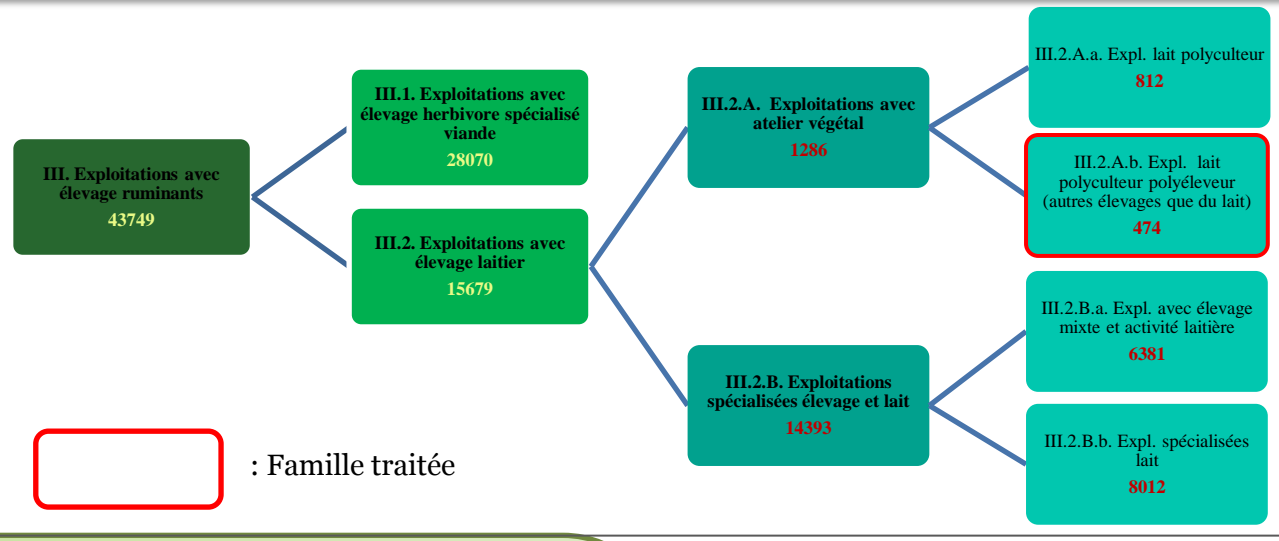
III. Exploitations avec élevage ruminants
43749

III.1. Exploitations avec élevage herbivore spécialisé viande
28070

III.2. Exploitations avec élevage laitier
15679

III.2.A. Exploitations avec atelier végétal
1286

III.2.B. Exploitations spécialisées élevage et lait
14393

III.2.A.a. Expl. lait polyculteur
812

III.2.A.b. Expl. lait polyculteur polyéleveur (autres élevages que du lait)
474

III.2.B.a. Expl. avec élevage mixte et activité laitière
6381

III.2.B.b. Expl. spécialisées lait
8012

: Famille traitée